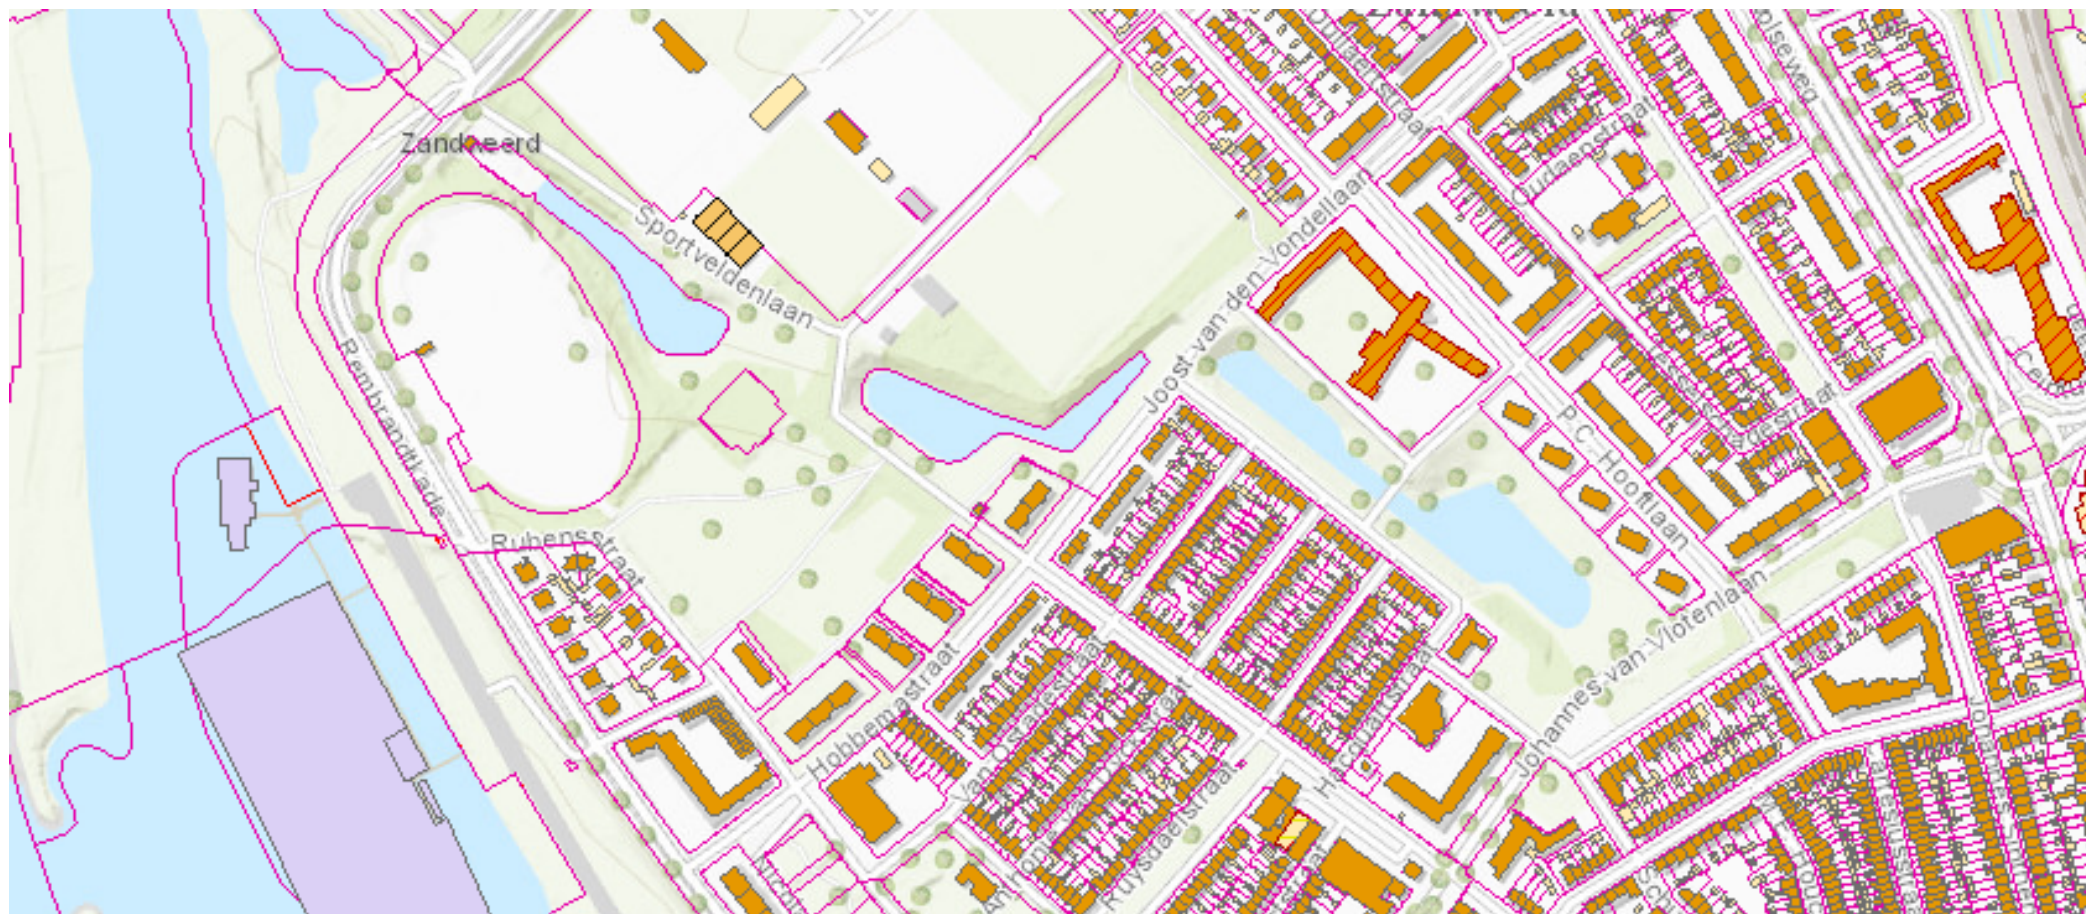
Zandweerd

Sportveldenlaan

Rembrandtkade

Rubensstraat

Joost-van-den-Vondellaan

P.C. Hooftlaan

Johannes-van-Vlotenlaan

Hobbemastraat

Oudaenstraat

Ruysdaelstraat

Hoflaan

Van Ostadestraat

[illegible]straat

Hacquartstraat